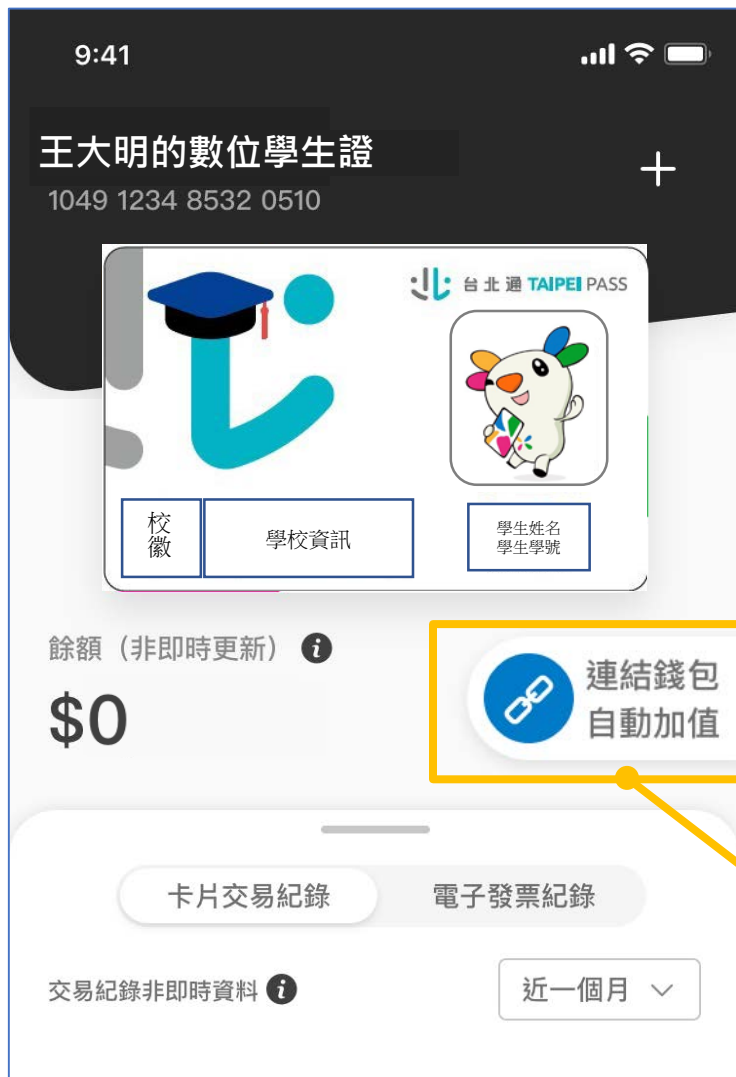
9:41

王大明的數位學生證
1049 1234 8532 0510

+

台北通 TAIPEI PASS

校徽

學校資訊

學生姓名
學生學號

餘額（非即時更新）

$0

連結錢包
自動加值

卡片交易紀錄

電子發票紀錄

交易紀錄非即時資料

近一個月